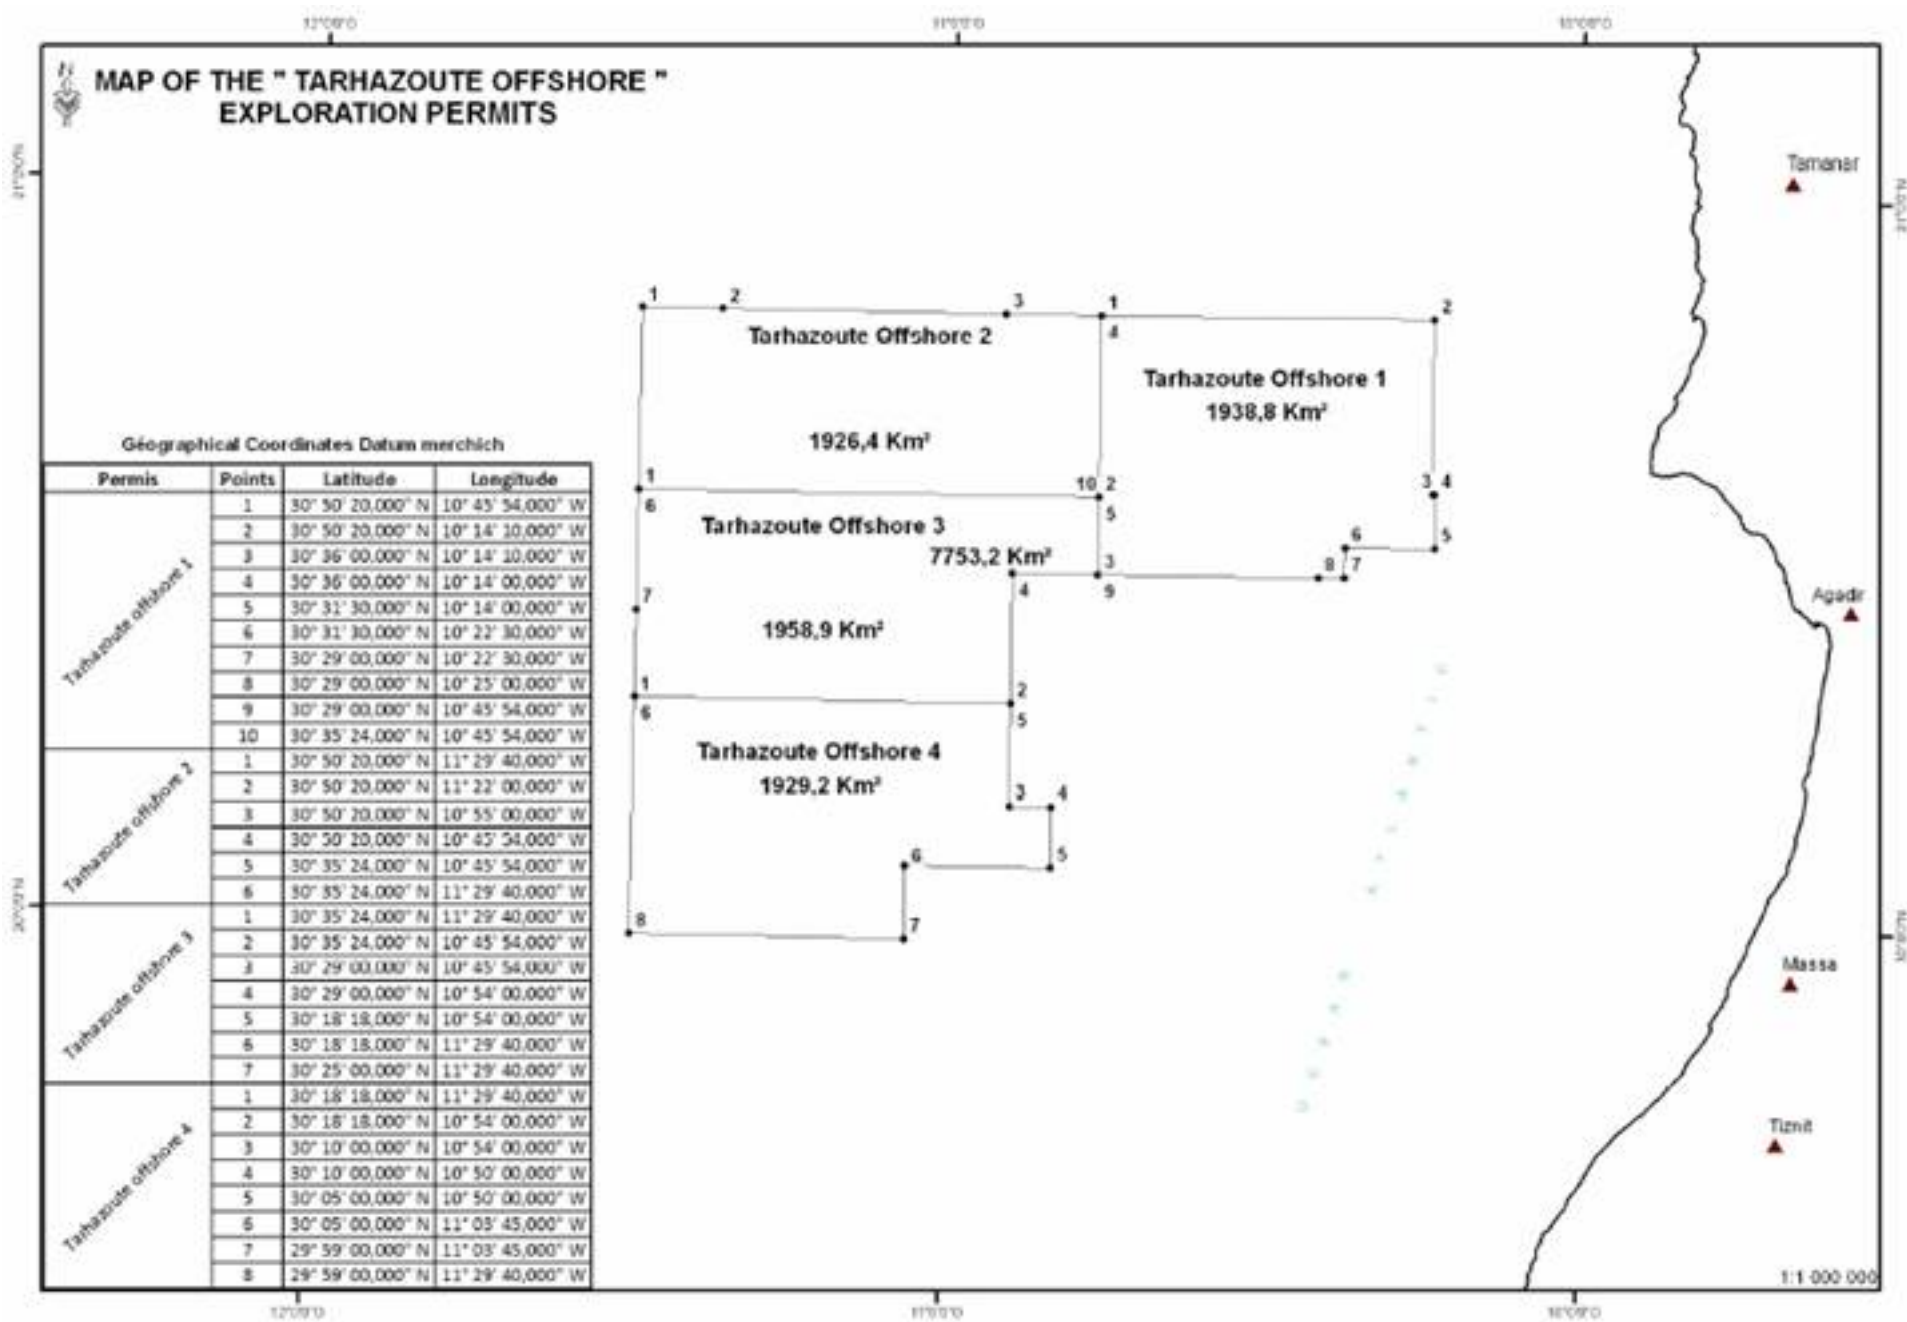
12°0'0"O 11°0'0"O 10°0'0"O

MAP OF THE " TARHAZOUTE OFFSHORE " EXPLORATION PERMITS

Tamanar

Agadir

Massa

Tiznit

Tarhazoute Offshore 2

1926,4 Km²

Tarhazoute Offshore 1

1938,8 Km²

Tarhazoute Offshore 3

7753,2 Km²

1958,9 Km²

Tarhazoute Offshore 4

1929,2 Km²

1 2 3 1 2 4 10 2 3 4 1 6 5 6 5 3 8 7 9 4 7 1 2 6 5 3 4 6 5 8 7

Géographical Coordinates Datum merchich

| Permis | Points | Latitude | Longitude |
|---|---|---|---|
| Tarhazoute offshore 1 | 1 | 30° 50' 20,000" N | 10° 45' 54,000" W |
| | 2 | 30° 50' 20,000" N | 10° 14' 10,000" W |
| | 3 | 30° 36' 00,000" N | 10° 14' 10,000" W |
| | 4 | 30° 36' 00,000" N | 10° 14' 00,000" W |
| | 5 | 30° 31' 30,000" N | 10° 14' 00,000" W |
| | 6 | 30° 31' 30,000" N | 10° 22' 30,000" W |
| | 7 | 30° 29' 00,000" N | 10° 22' 30,000" W |
| | 8 | 30° 29' 00,000" N | 10° 25' 00,000" W |
| | 9 | 30° 29' 00,000" N | 10° 45' 54,000" W |
| | 10 | 30° 35' 24,000" N | 10° 45' 54,000" W |
| Tarhazoute offshore 2 | 1 | 30° 50' 20,000" N | 11° 29' 40,000" W |
| | 2 | 30° 50' 20,000" N | 11° 22' 00,000" W |
| | 3 | 30° 50' 20,000" N | 10° 55' 00,000" W |
| | 4 | 30° 50' 20,000" N | 10° 45' 54,000" W |
| | 5 | 30° 35' 24,000" N | 10° 45' 54,000" W |
| | 6 | 30° 35' 24,000" N | 11° 29' 40,000" W |
| Tarhazoute offshore 3 | 1 | 30° 35' 24,000" N | 11° 29' 40,000" W |
| | 2 | 30° 35' 24,000" N | 10° 45' 54,000" W |
| | 3 | 30° 29' 00,000" N | 10° 45' 54,000" W |
| | 4 | 30° 29' 00,000" N | 10° 54' 00,000" W |
| | 5 | 30° 18' 18,000" N | 10° 54' 00,000" W |
| | 6 | 30° 18' 18,000" N | 11° 29' 40,000" W |
| | 7 | 30° 25' 00,000" N | 11° 29' 40,000" W |
| Tarhazoute offshore 4 | 1 | 30° 18' 18,000" N | 11° 29' 40,000" W |
| | 2 | 30° 18' 18,000" N | 10° 54' 00,000" W |
| | 3 | 30° 10' 00,000" N | 10° 54' 00,000" W |
| | 4 | 30° 10' 00,000" N | 10° 50' 00,000" W |
| | 5 | 30° 05' 00,000" N | 10° 50' 00,000" W |
| | 6 | 30° 05' 00,000" N | 11° 03' 45,000" W |
| | 7 | 29° 59' 00,000" N | 11° 03' 45,000" W |
| | 8 | 29° 59' 00,000" N | 11° 29' 40,000" W |

1:1 000 000

12°0'0"O 11°0'0"O 10°0'0"O